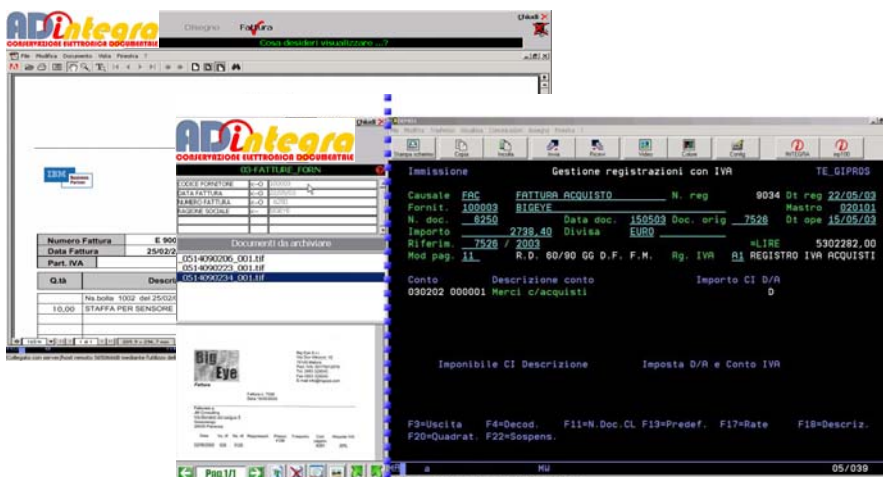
ADintegra
CONSERVAZIONE ELETTRONICA DOCUMENTALE

Disegno Fattura
Cosa desideri visualizzare ...?

File Modifica Documento Vista Finestra ?

IBM Business Partner

Numero Fattura E 900
Data Fattura 25/02/2
Part. IVA

| Q.tà | Descri |
|---|---|
| | Na.bolla 1002 del 25/02/ |
| 10,00 | STAFFA PER SENSORE |

ADintegra
CONSERVAZIONE ELETTRONICA DOCUMENTALE
03-FATTURE_FORN
CODICE FORNITORE
DATA FATTURA
NUMERO FATTURA
RAGIONE SOCIALE

Documenti da archiviare
0514090206_001.tif
0514090223_001.tif
0514090234_001.tif

Big Eye

Pag.1/1

Immissione Gestione registrazioni con IVA TE_GIPROS

Causale FAC FATTURA ACQUISTO N. reg 9034 Dt reg 22/05/03
Fornit. 100003 BIGEYE Mastro 020101
N. doc. 8250 Data doc. 150503 Doc. orig 7528 Dt ope 15/05/03
Importo 2738,40 Divisa EURO
Riferim. 7526 / 2003 =LIRE 5302282,00
Mod pag. 11 R.D. 60/90 GG D.F. F.M. Rg. IVA A1 REGISTRO IVA ACQUISTI

Conto Descrizione conto Importo CI D/A
030202 000001 Merci c/acquisti D

Imponibile CI Descrizione Imposta D/A e Conto IVA

F3=Uscita F4=Decod. F11=N.Doc.CL F13=Predef. F17=Rate F18=Descriz.
F20=Quadrat. F22=Sospens.

a MW 05/039